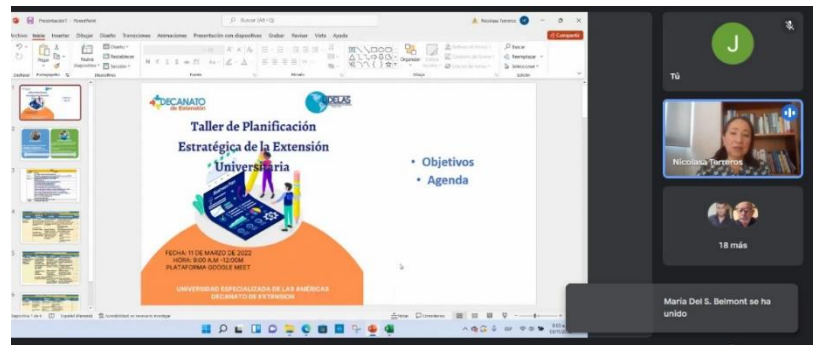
Presentación1 - PowerPoint
Buscar (Alt + Q)
Nicolasa Terreros
Archivo Inicio Insertar Dibujar Diseño Transiciones Animaciones Presentación con diapositivas Grabar Revisar Vista Ayuda
Compartir
Pegar
Nueva diapositiva
Diseño
Restablecer
Sección
Portapapeles
Diapositivas
Fuente
Párrafo
Dibujo
Organizar
Buscar
Reemplazar
Seleccionar
Edición

DECANATO de Extensión
UDELAS
Taller de Planificación Estratégica de la Extensión Universitaria
FECHA: 11 DE MARZO DE 2022
HORA: 9:00 A.M. -12:00M
PLATAFORMA GOOGLE MEET
UNIVERSIDAD ESPECIALIZADA DE LAS AMÉRICAS
DECANATO DE EXTENSIÓN

• Objetivos
• Agenda

Diapositiva 1 de 6
Español (Panamá)
Accesibilidad: es necesario investigar
Notas
Comentarios

J
Tú
Nicolasa Terreros
18 más
María Del S. Belmont se ha unido